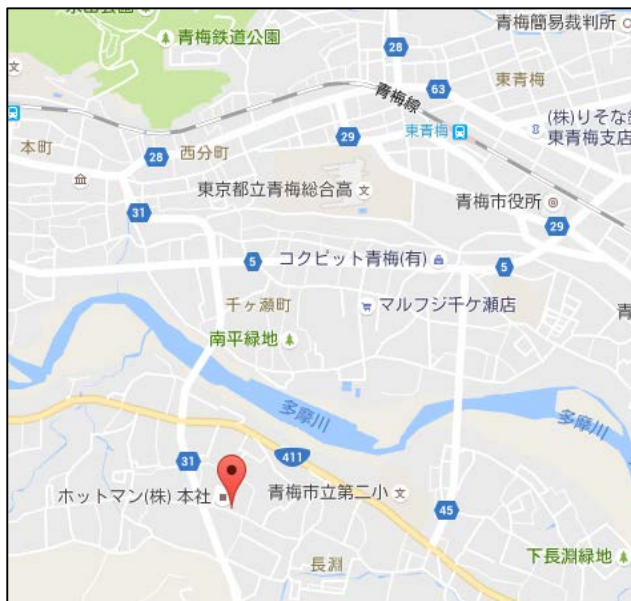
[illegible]
青梅鉄道公園
青梅簡易裁判所
28
63
東青梅
青梅線
(株)りそな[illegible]
東青梅支店
東青梅
本町
28
西分町
29
東京都立青梅総合高
青梅市役所
31
29
5
コクピット青梅(有)
5
千ヶ瀬町
マルフジ千ヶ瀬店
青
南平緑地
多摩川
多摩川
31
411
ホットマン(株) 本社
青梅市立第二小
45
長渕
下長渕緑地